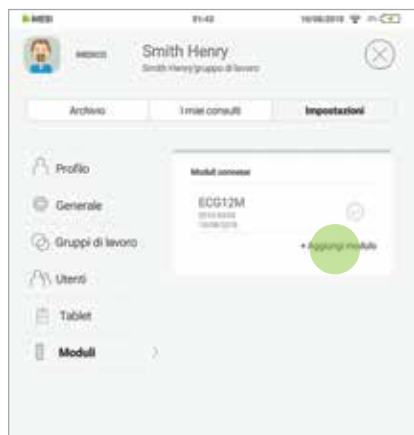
B-MEDI 01:42 10/08/2018

MEDICO Smith Henry
Smith Henry/gruppo di lavoro

Archivio
I miei consulti
Impostazioni

Profilo
Generale
Gruppi di lavoro
Utenti
Tablet
Moduli

Moduli connessi
ECG12M
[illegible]
10/08/2018
+ Aggiungi modulo